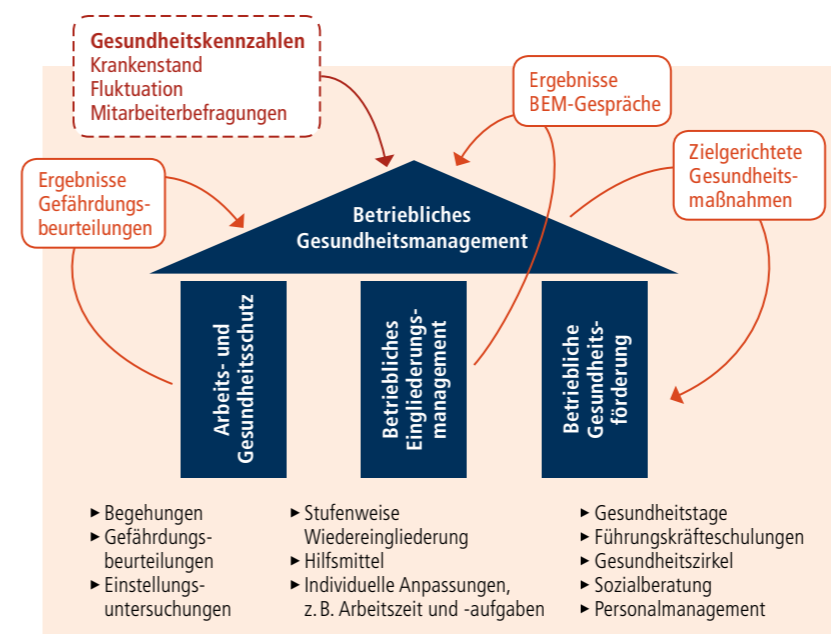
Gesundheitskennzahlen
Krankenstand
Fluktuation
Mitarbeiterbefragungen

Ergebnisse BEM-Gespräche

Ergebnisse Gefährdungsbeurteilungen

Zielgerichtete Gesundheitsmaßnahmen

Betriebliches Gesundheitsmanagement

Arbeits- und Gesundheitsschutz

Betriebliches Eingliederungsmanagement

Betriebliche Gesundheitsförderung

▸ Begehungen
▸ Gefährdungsbeurteilungen
▸ Einstellungsuntersuchungen

▸ Stufenweise Wiedereingliederung
▸ Hilfsmittel
▸ Individuelle Anpassungen, z. B. Arbeitszeit und -aufgaben

▸ Gesundheitstage
▸ Führungskräfteschulungen
▸ Gesundheitszirkel
▸ Sozialberatung
▸ Personalmanagement